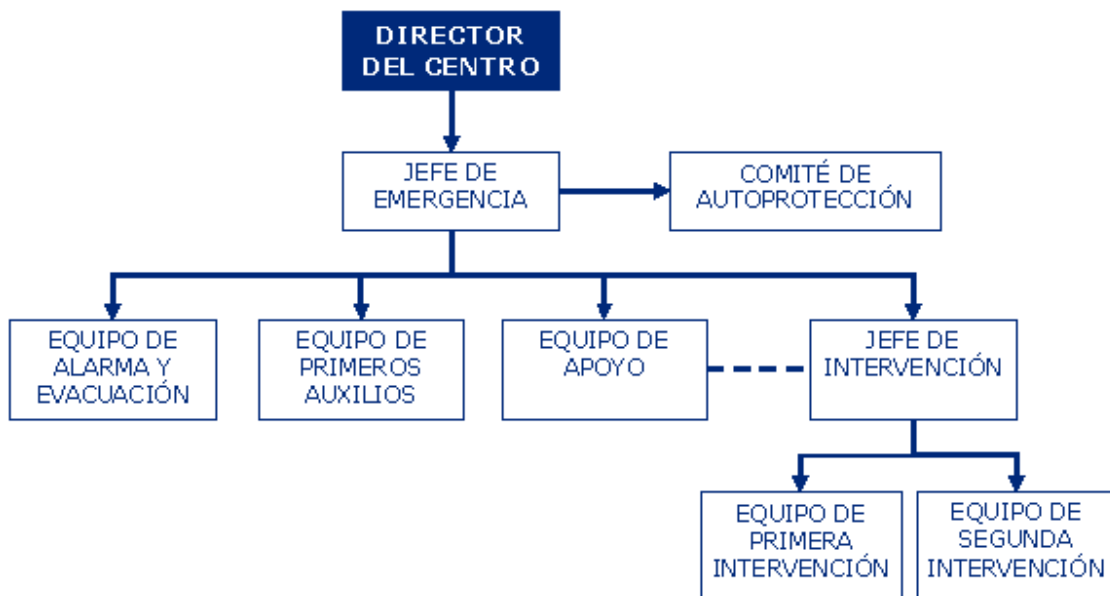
DIRECTOR DEL CENTRO

JEFE DE EMERGENCIA

COMITÉ DE AUTOPROTECCIÓN

EQUIPO DE ALARMA Y EVACUACIÓN

EQUIPO DE PRIMEROS AUXILIOS

EQUIPO DE APOYO

JEFE DE INTERVENCIÓN

EQUIPO DE PRIMERA INTERVENCIÓN

EQUIPO DE SEGUNDA INTERVENCIÓN